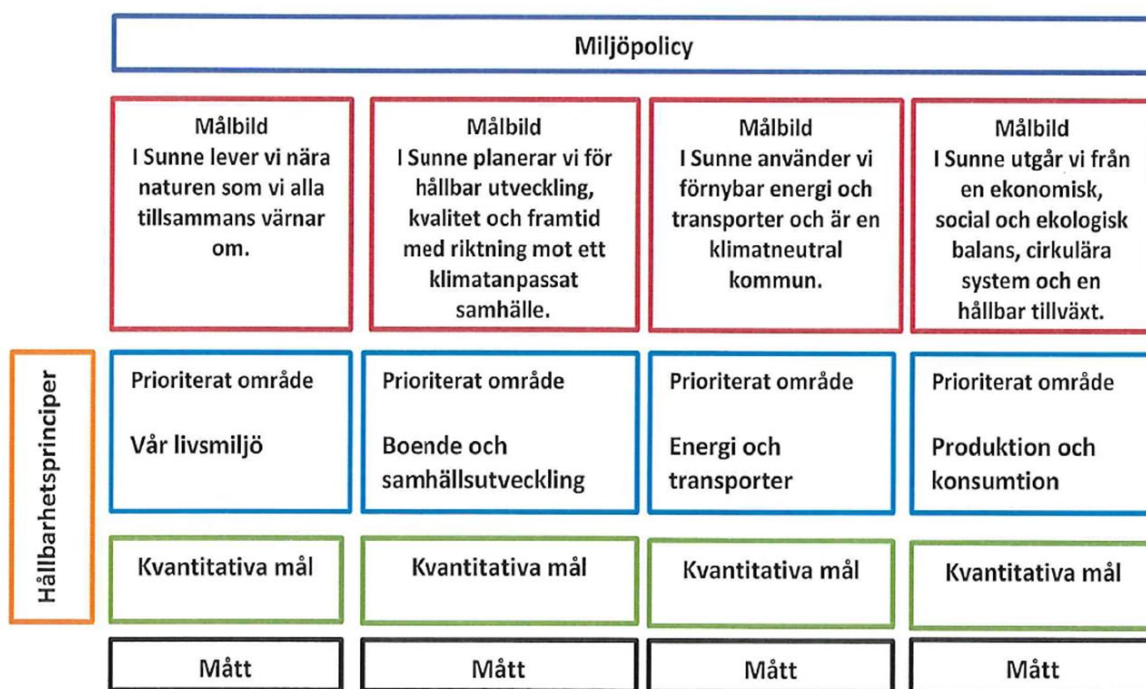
Miljöpolicy

Målbild
I Sunne lever vi nära naturen som vi alla tillsammans värnar om.

Målbild
I Sunne planerar vi för hållbar utveckling, kvalitet och framtid med riktning mot ett klimatanpassat samhälle.

Målbild
I Sunne använder vi förnybar energi och transporter och är en klimatneutral kommun.

Målbild
I Sunne utgår vi från en ekonomisk, social och ekologisk balans, cirkulära system och en hållbar tillväxt.

Hållbarhetsprinciper

Prioriterat område
Vår livsmiljö

Prioriterat område
Boende och samhällsutveckling

Prioriterat område
Energi och transporter

Prioriterat område
Produktion och konsumtion

Kvantitativa mål

Kvantitativa mål

Kvantitativa mål

Kvantitativa mål

Mått

Mått

Mått

Mått